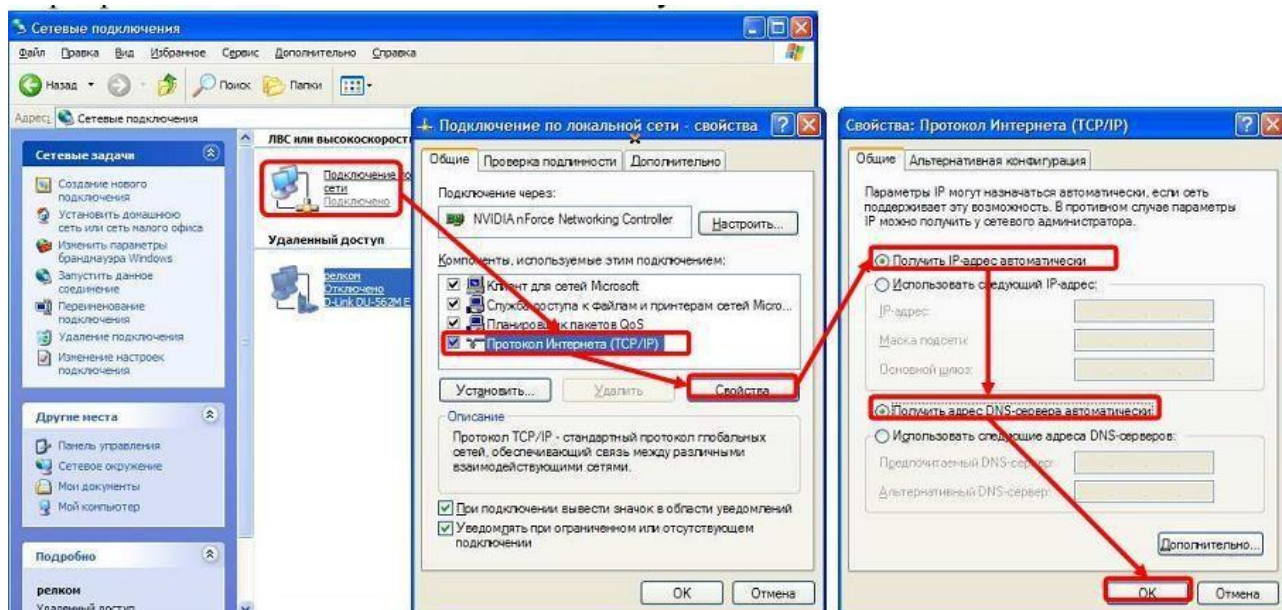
Сетевые подключения
Файл Правка Вид Избранное Сервис Дополнительно Справка
Назад Поиск Папки
Адрес Сетевые подключения
Сетевые задачи
Создание нового подключения
Установить домашнюю сеть или сеть малого офиса
Изменить параметры брандмауэра Windows
Запустить данное соединение
Переименование подключения
Удаление подключения
Изменение настроек подключения
Другие места
Панель управления
Сетевое окружение
Мои документы
Мой компьютер
Подробно
релком
Удаленный доступ
ЛВС или высокоскорост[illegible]
Подключение по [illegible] сети
Подключено
Удаленный доступ
релком
Отключено
D-Link DU-562M E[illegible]

Подключение по локальной сети - свойства
Общие Проверка подлинности Дополнительно
Подключение через:
NVIDIA nForce Networking Controller
Настроить...
Компоненты, используемые этим подключением:
Клиент для сетей Microsoft
Служба доступа к файлам и принтерам сетей Micro...
Планировщик пакетов QoS
Протокол Интернета (TCP/IP)
Установить... Удалить Свойства
Описание
Протокол TCP/IP - стандартный протокол глобальных сетей, обеспечивающий связь между различными взаимодействующими сетями.
При подключении вывести значок в области уведомлений
Уведомлять при ограниченном или отсутствующем подключении
OK Отмена

Свойства: Протокол Интернета (TCP/IP)
Общие Альтернативная конфигурация
Параметры IP могут назначаться автоматически, если сеть поддерживает эту возможность. В противном случае параметры IP можно получить у сетевого администратора.
Получить IP-адрес автоматически
Использовать следующий IP-адрес:
IP-адрес:
Маска подсети:
Основной шлюз:
Получить адрес DNS-сервера автоматически
Использовать следующие адреса DNS-серверов:
Предпочитаемый DNS-сервер:
Альтернативный DNS-сервер:
Дополнительно...
OK Отмена